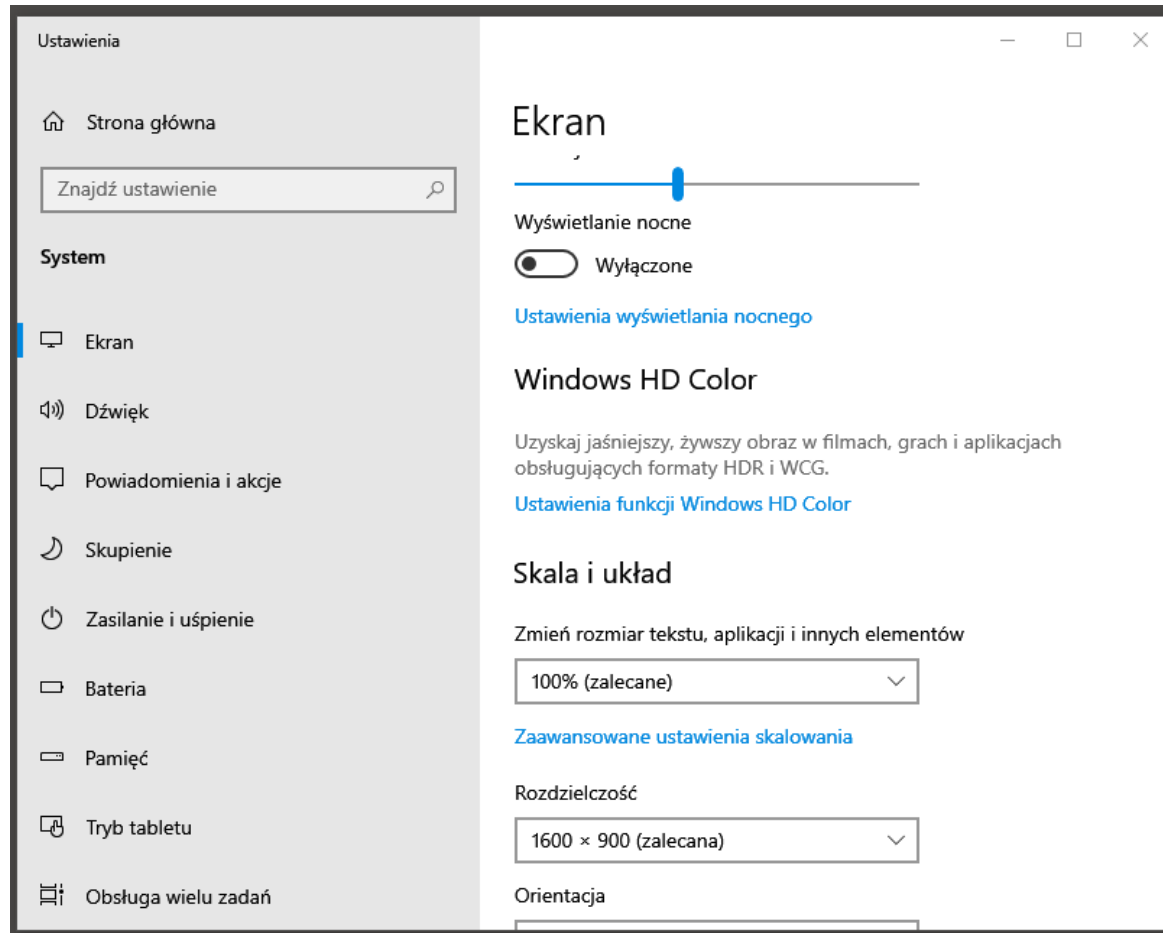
Ustawienia

Strona główna

Znajdź ustawienie

System

Ekran

Dźwięk

Powiadomienia i akcje

Skupienie

Zasilanie i uśpienie

Bateria

Pamięć

Tryb tabletu

Obsługa wielu zadań

Ekran

Wyświetlanie nocne

Wyłączone

Ustawienia wyświetlania nocnego

Windows HD Color

Uzyskaj jaśniejszy, żywszy obraz w filmach, grach i aplikacjach obsługujących formaty HDR i WCG.

Ustawienia funkcji Windows HD Color

Skala i układ

Zmień rozmiar tekstu, aplikacji i innych elementów

100% (zalecane)

Zaawansowane ustawienia skalowania

Rozdzielczość

1600 × 900 (zalecana)

Orientacja